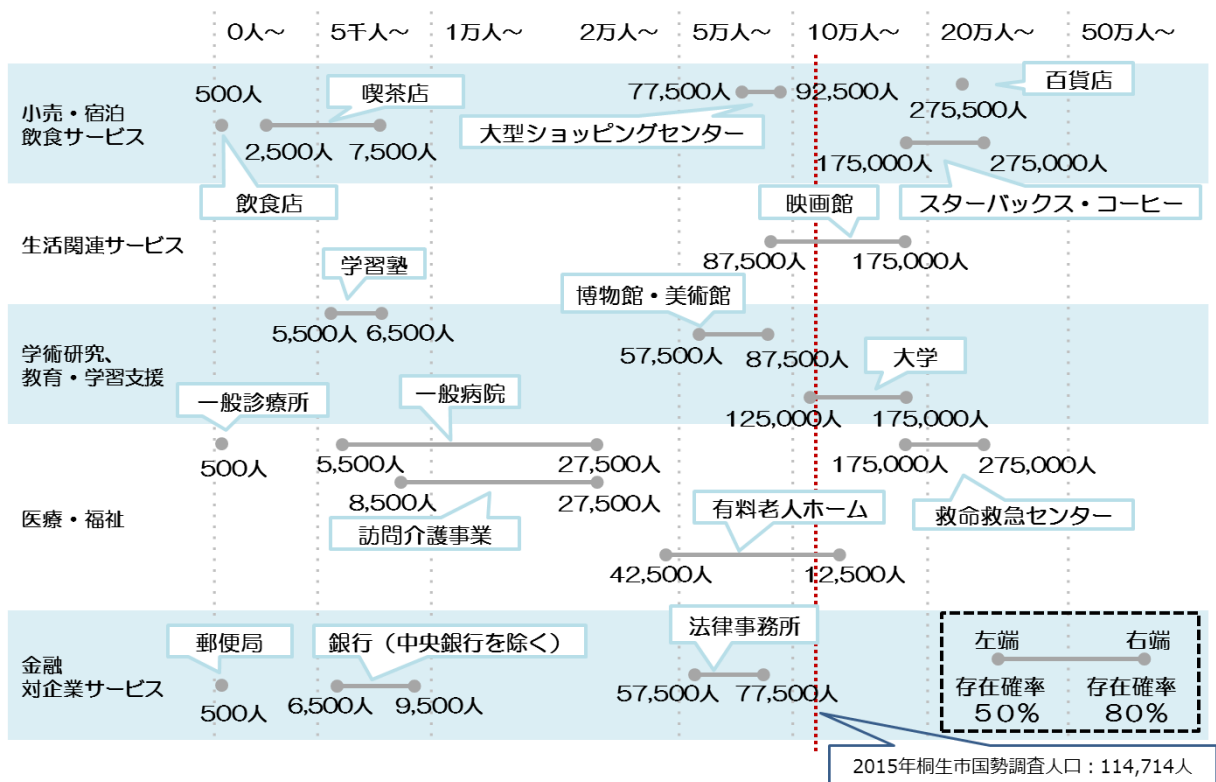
0人～ 5千人～ 1万人～ 2万人～ 5万人～ 10万人～ 20万人～ 50万人～

小売・宿泊
飲食サービス

500人
喫茶店
2,500人 7,500人
飲食店
77,500人 92,500人
大型ショッピングセンター
百貨店
275,500人
175,000人 275,000人
スターバックス・コーヒー

生活関連サービス

映画館
87,500人 175,000人

学術研究、
教育・学習支援

学習塾
5,500人 6,500人
博物館・美術館
57,500人 87,500人
大学
125,000人 175,000人

医療・福祉

一般診療所
500人
一般病院
5,500人 27,500人
8,500人 27,500人
訪問介護事業
有料老人ホーム
42,500人 12,500人
175,000人 275,000人
救命救急センター

金融
対企業サービス

郵便局
500人
銀行（中央銀行を除く）
6,500人 9,500人
法律事務所
57,500人 77,500人

左端 右端
存在確率 50% 存在確率 80%

2015年桐生市国勢調査人口：114,714人